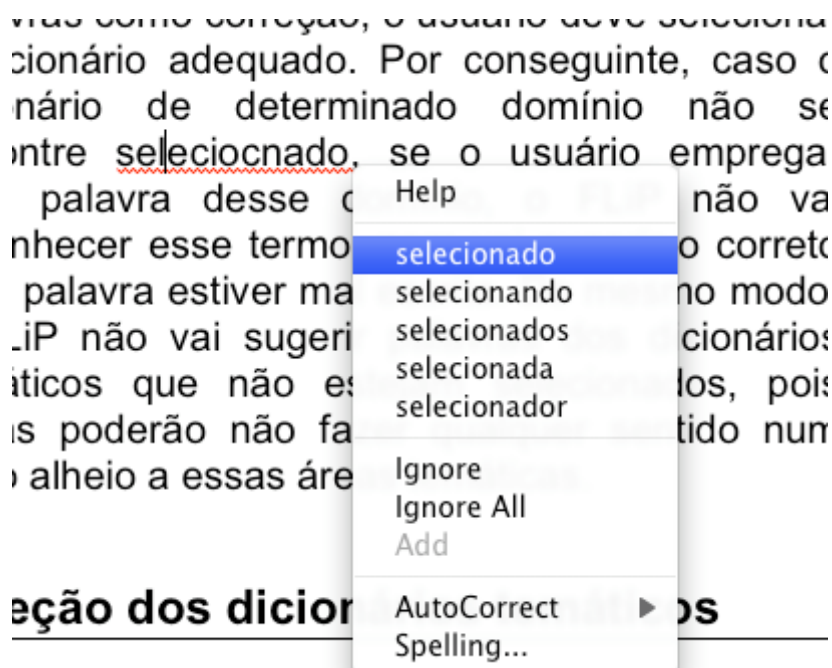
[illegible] cionário adequado. Por conseguinte, caso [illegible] nário de determinado domínio não se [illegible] ontre seleciocnado, se o usuário emprega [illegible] palavra desse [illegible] não va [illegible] nhecer esse termo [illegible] o correto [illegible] palavra estiver ma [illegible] no modo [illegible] LiP não vai sugeri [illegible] cionários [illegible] áticos que não es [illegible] os, pois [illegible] is poderão não fa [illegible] tido num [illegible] alheio a essas áre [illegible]

Help

selecionado
selecionando
selecionados
selecionada
selecionador

Ignore
Ignore All
Add

AutoCorrect
Spelling...

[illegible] eção dos dicior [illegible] os